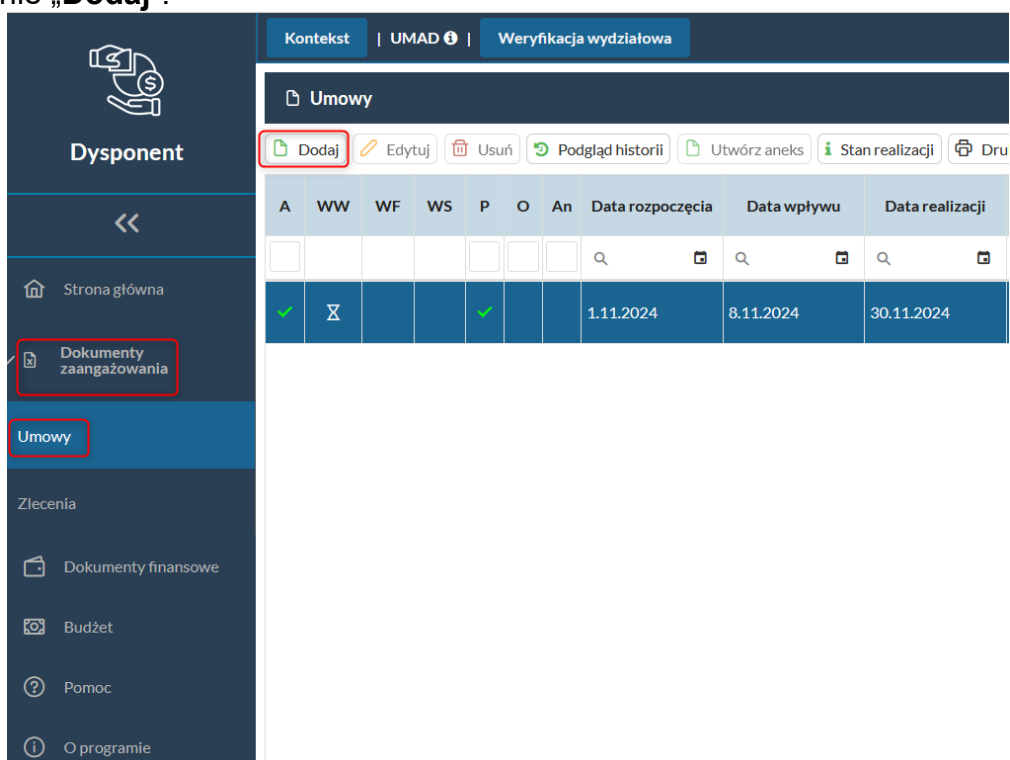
nie „Dodaj”.

Dysponent

«

Strona główna

Dokumenty zaangażowania

Umowy

Zlecenia

Dokumenty finansowe

Budżet

Pomoc

O programie

Kontekst | UMAD | Weryfikacja wydziałowa

Umowy

Dodaj Edytuj Usuń Podgląd historii Utwórz aneks Stan realizacji Dru

| A | WW | WF | WS | P | O | An | Data rozpoczęcia | Data wpływu | Data realizacji |
|---|---|---|---|---|---|---|---|---|---|
| ✓ | ⧖ | | | ✓ | | | 1.11.2024 | 8.11.2024 | 30.11.2024 |